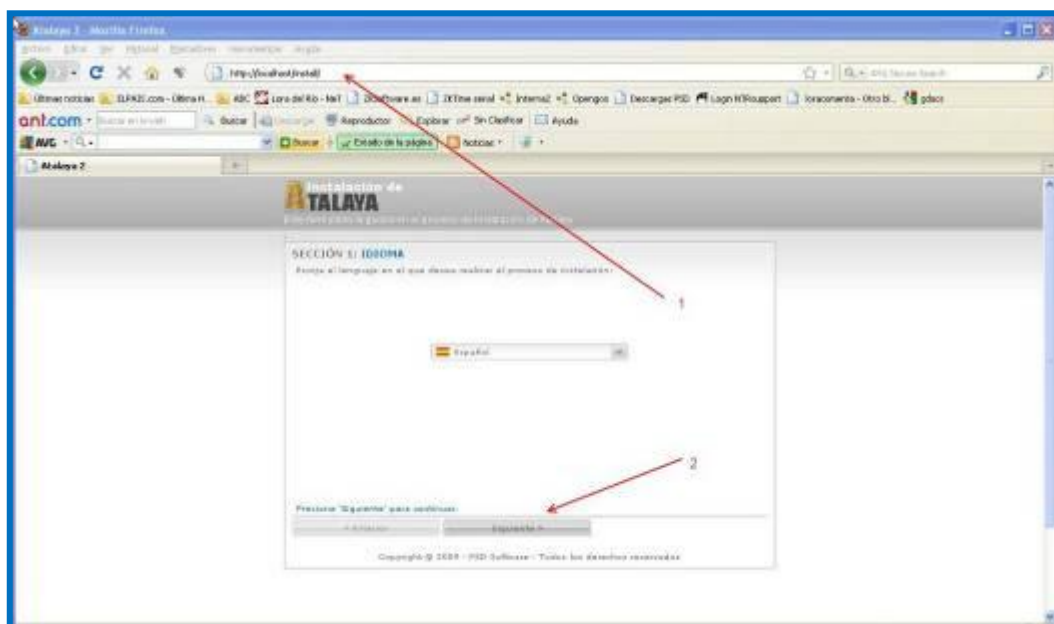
Atalaya 2 - Mozilla Firefox
Archivo Editar Ver Historial Marcadores Herramientas Ayuda

http://localhost/install/

Últimas noticias ELPAIS.com - Última H... ABC Loro del Río - NeT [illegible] Internal Internal2 Opengoo Descargar PSD Login N'Rouppert Ioraconenta - Otro bl... gdocs
ant.com Buscar Reproductor Explorar Sin Clasificar Ayuda
AVG Buscar Estado de la página Noticias

Atalaya 2

Instalación de
TALAYA
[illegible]

SECCIÓN 1: IDIOMA
Escoja el lenguaje en el que desea realizar el proceso de instalación:

1

Español

2

Presione 'Siguiente' para continuar.
< Anterior Siguiente >

Copyright © 2009 · PSD Software · Todos los derechos reservados